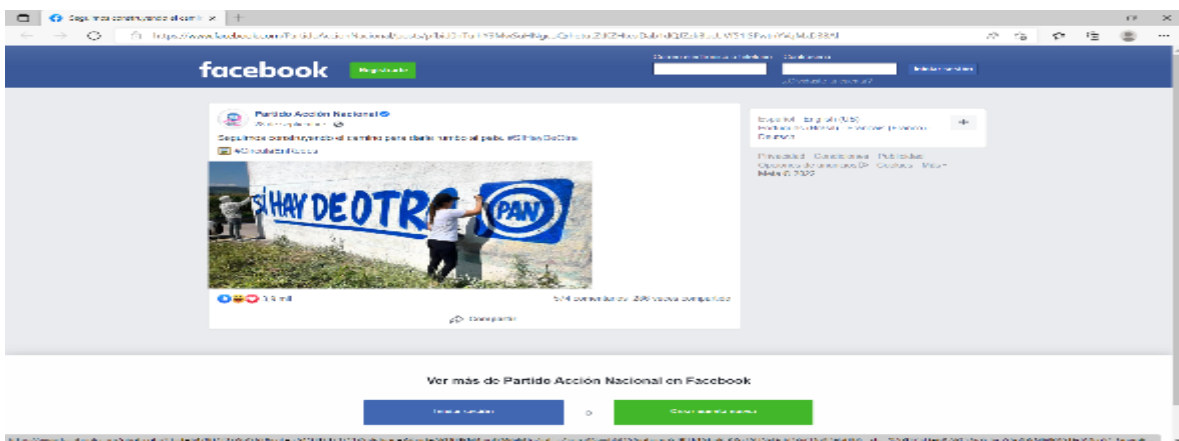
Seguimos construyendo el cam

facebook

Registrarte

Iniciar sesión

Partido Acción Nacional

Seguimos construyendo el camino para darle rumbo al país. #SíHayDeOtra

SÍ HAY DE OTRA

PAN

5,3 mil

574 comentarios 266 veces compartido

Compartir

Español · English (US)

Privacidad · Condiciones · Publicidad

Meta © 2022

Ver más de Partido Acción Nacional en Facebook

Iniciar sesión

o

Crear cuenta nueva